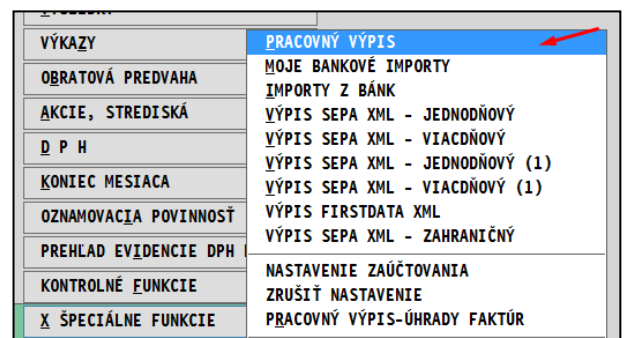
VÝKAZY
OBRATOVÁ PREDVAHA
AKCIE, STREDISKÁ
D P H
KONIEC MESIACA
OZNAMOVACIA POVINNOSŤ
PREHĽAD EVIDENCIE DPH
KONTROLNÉ FUNKCIE
X ŠPECIÁLNE FUNKCIE

PRACOVNÝ VÝPIS
MOJE BANKOVÉ IMPORTY
IMPORTY Z BÁNK
VÝPIS SEPA XML - JEDNODŇOVÝ
VÝPIS SEPA XML - VIACDŇOVÝ
VÝPIS SEPA XML - JEDNODŇOVÝ (1)
VÝPIS SEPA XML - VIACDŇOVÝ (1)
VÝPIS FIRSTDATA XML
VÝPIS SEPA XML - ZAHRANIČNÝ

NASTAVENIE ZAÚČTOVANIA
ZRUŠIŤ NASTAVENIE
PRACOVNÝ VÝPIS-ÚHRADY FAKTÚR